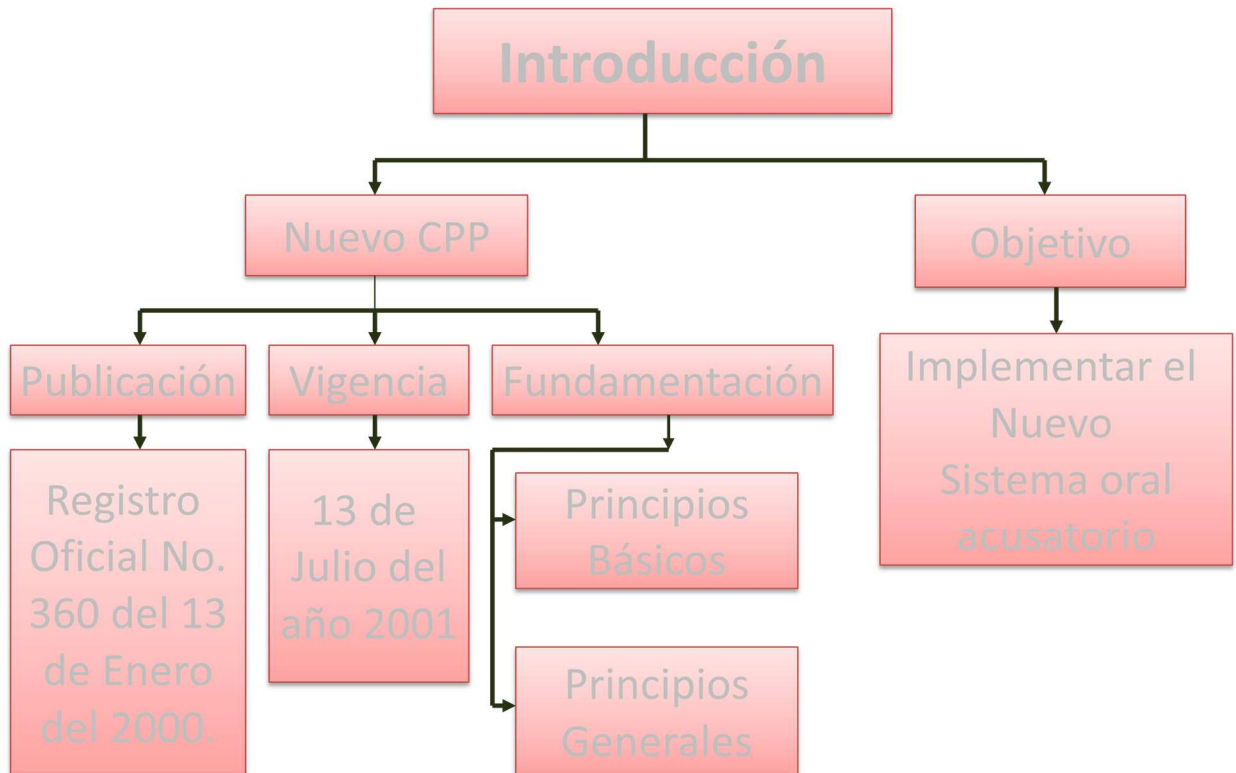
Introducción

Nuevo CPP

Objetivo

Publicación

Vigencia

Fundamentación

Implementar el Nuevo Sistema oral acusatorio

Registro Oficial No. 360 del 13 de Enero del 2000.

13 de Julio del año 2001

Principios Básicos

Principios Generales